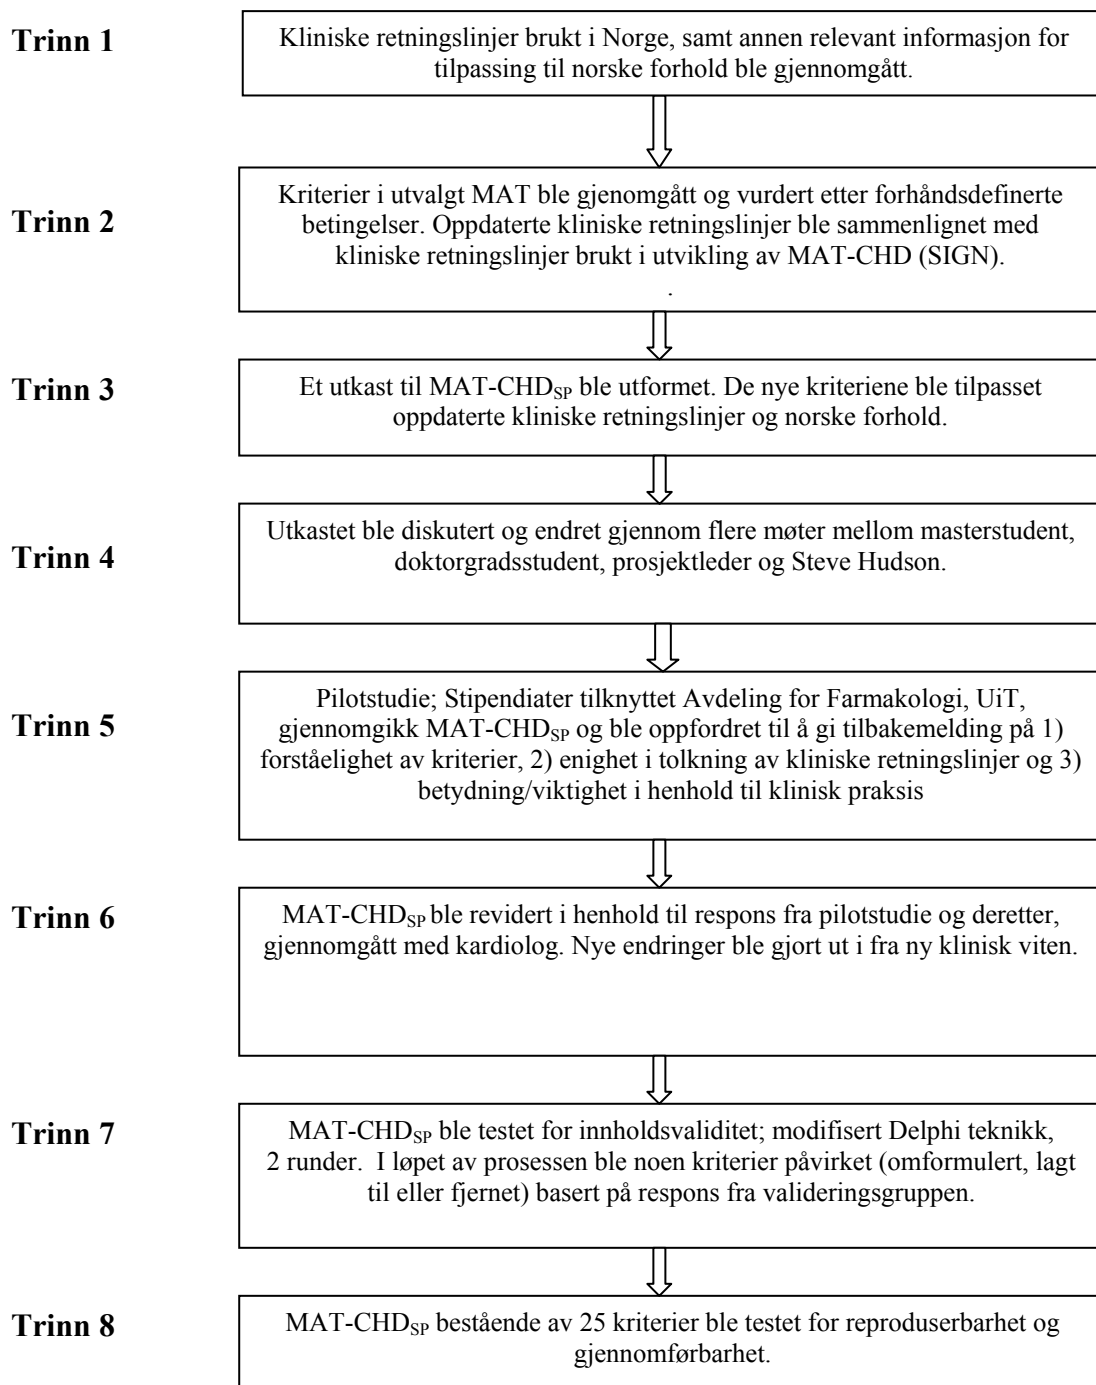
Trinn 1

Kliniske retningslinjer brukt i Norge, samt annen relevant informasjon for tilpassing til norske forhold ble gjennomgått.

Trinn 2

Kriterier i utvalgt MAT ble gjennomgått og vurdert etter forhåndsdefinerte betingelser. Oppdaterte kliniske retningslinjer ble sammenlignet med kliniske retningslinjer brukt i utvikling av MAT-CHD (SIGN).
.

Trinn 3

Et utkast til MAT-CHD$_{SP}$ ble utformet. De nye kriteriene ble tilpasset oppdaterte kliniske retningslinjer og norske forhold.

Trinn 4

Utkastet ble diskutert og endret gjennom flere møter mellom masterstudent, doktorgradsstudent, prosjektleder og Steve Hudson.

Trinn 5

Pilotstudie; Stipendiater tilknyttet Avdeling for Farmakologi, UiT, gjennomgikk MAT-CHD$_{SP}$ og ble oppfordret til å gi tilbakemelding på 1) forståelighet av kriterier, 2) enighet i tolkning av kliniske retningslinjer og 3) betydning/viktighet i henhold til klinisk praksis

Trinn 6

MAT-CHD$_{SP}$ ble revidert i henhold til respons fra pilotstudie og deretter, gjennomgått med kardiolog. Nye endringer ble gjort ut i fra ny klinisk viten.

Trinn 7

MAT-CHD$_{SP}$ ble testet for innholdsvaliditet; modifisert Delphi teknikk, 2 runder. I løpet av prosessen ble noen kriterier påvirket (omformulert, lagt til eller fjernet) basert på respons fra valideringsgruppen.

Trinn 8

MAT-CHD$_{SP}$ bestående av 25 kriterier ble testet for reproduserbarhet og gjennomførbarhet.